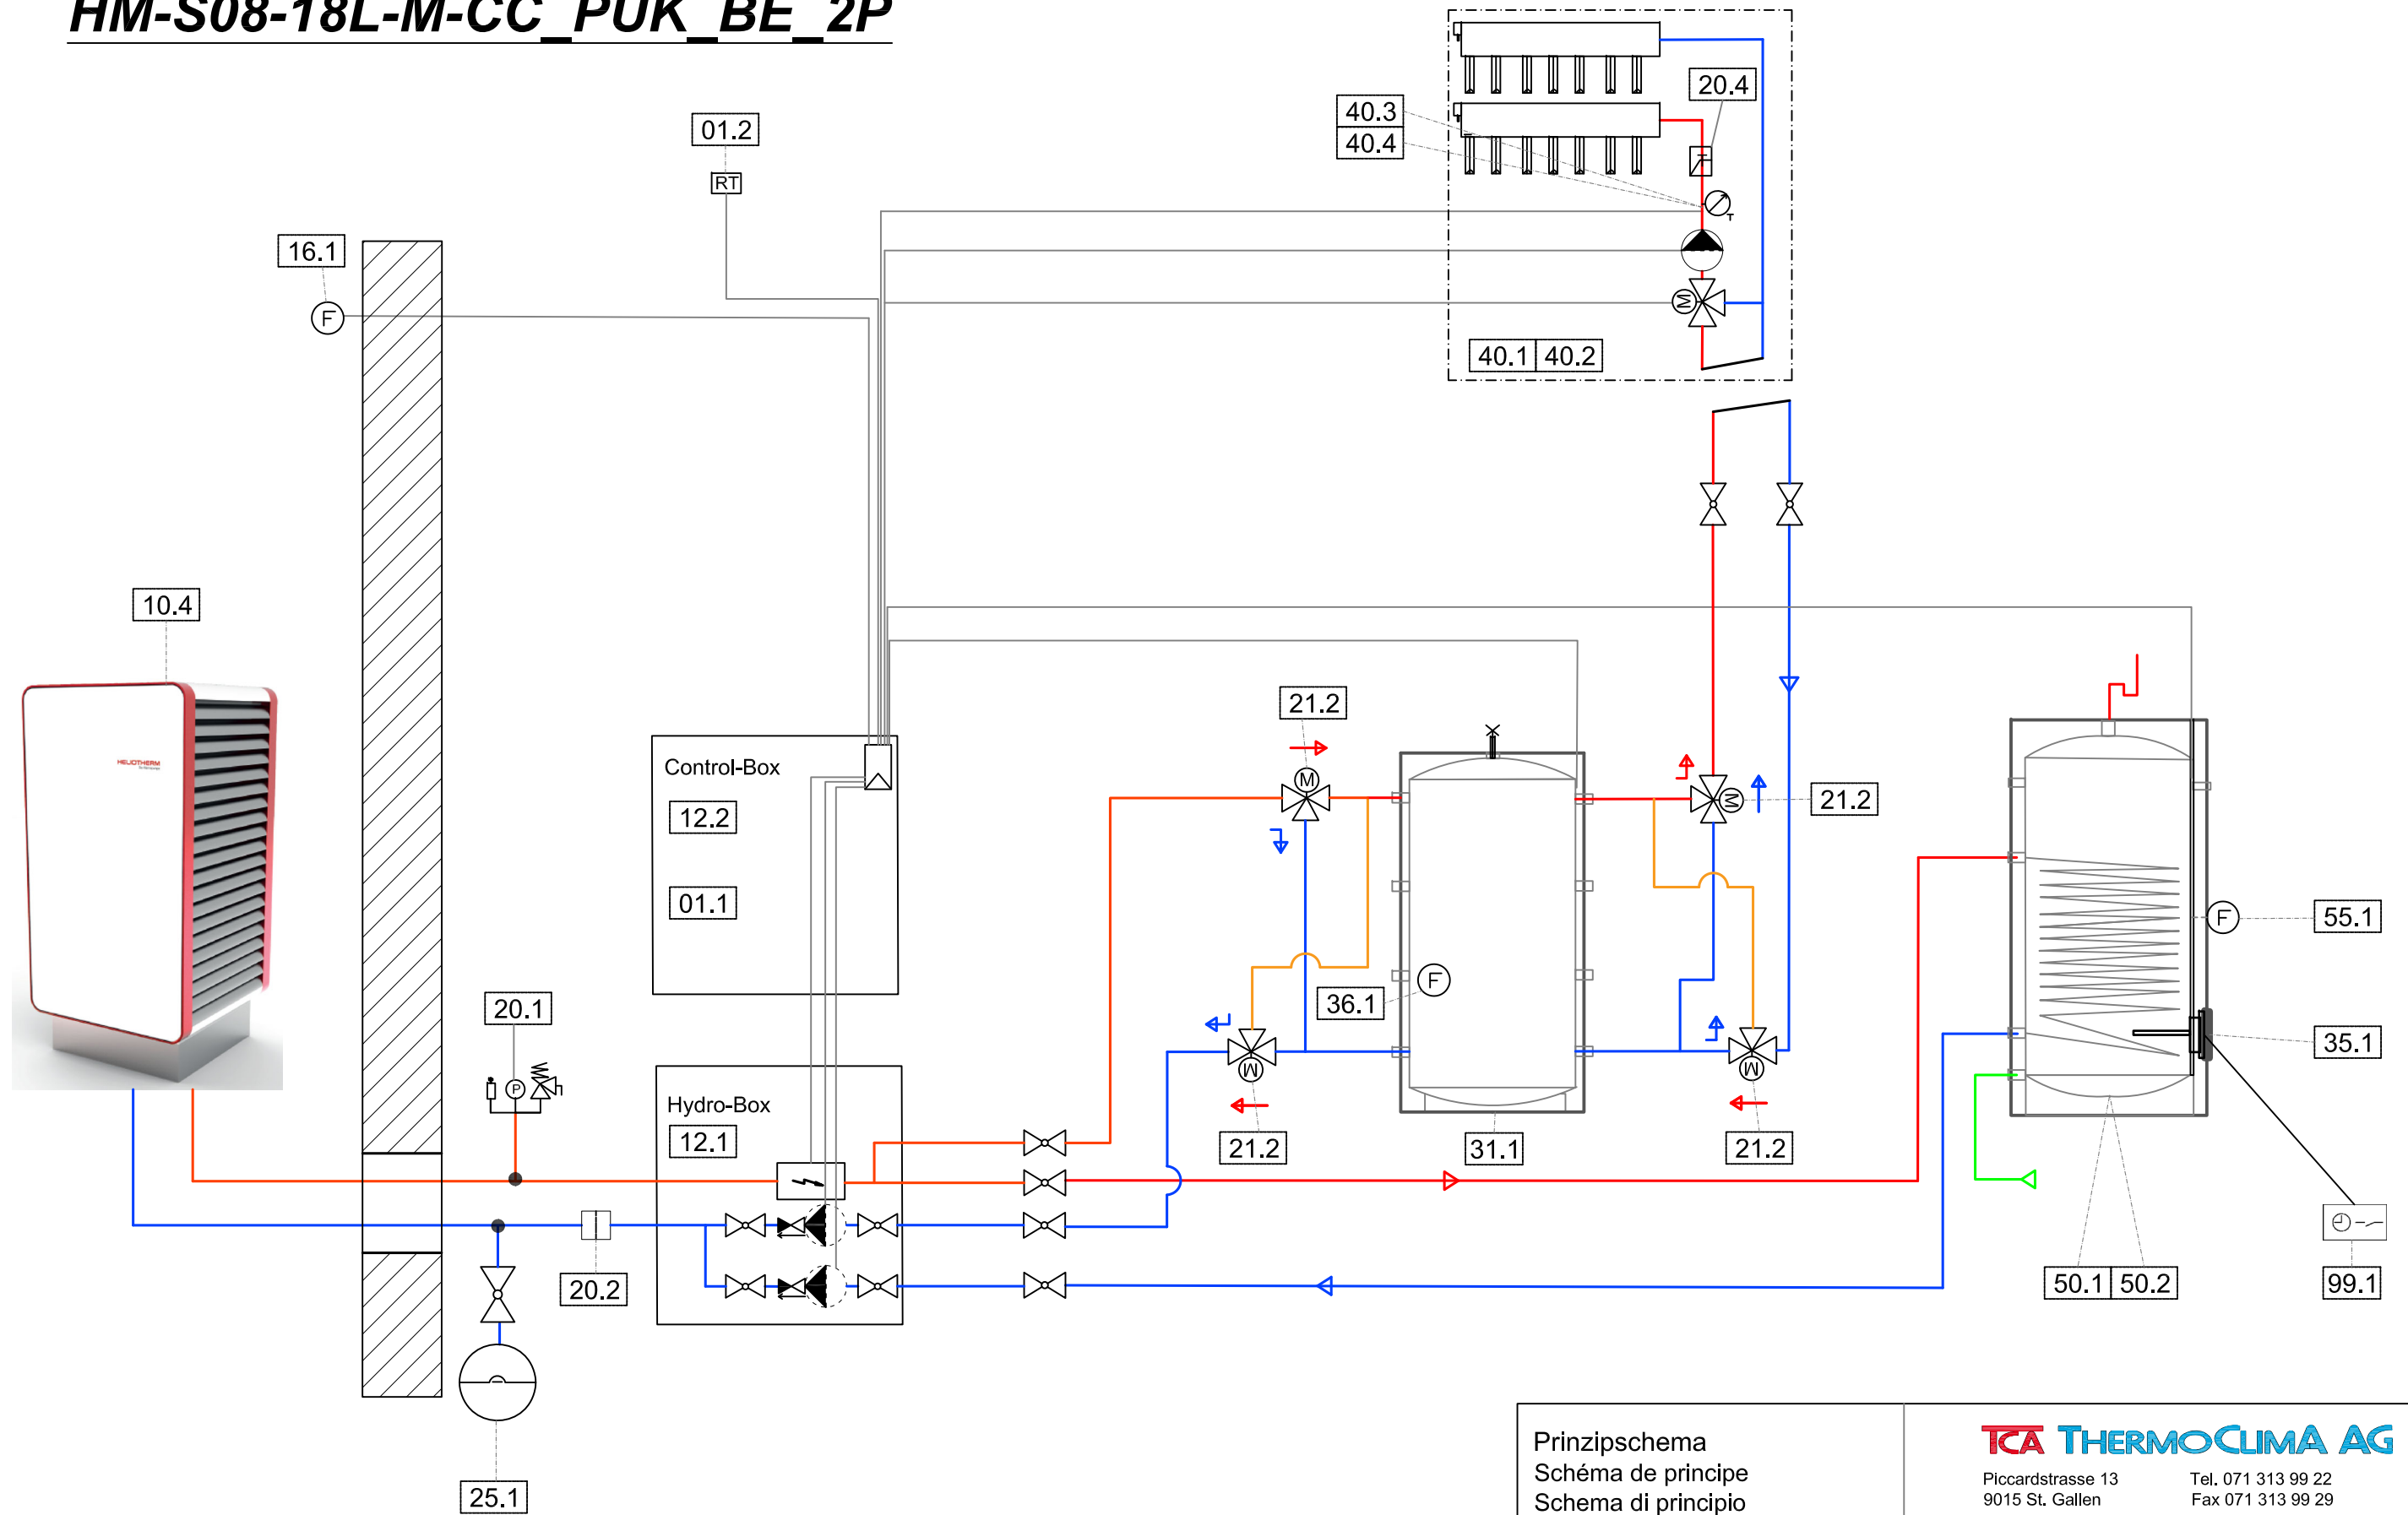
HM-S08-18L-M-CC_PUK_BE_2P

01.2
RT
40.3
40.4
20.4
40.1 40.2
16.1
F
10.4
Control-Box
12.2
01.1
21.2
M
36.1
F
21.2
31.1
21.2
M
M
21.2
M
F
55.1
35.1
20.1
P
Hydro-Box
12.1
20.2
25.1
50.1 50.2
99.1

Prinzipschema
Schéma de principe
Schema di principio

TCA THERMOCLIMA AG
Piccardstrasse 13
9015 St. Gallen
Tel. 071 313 99 22
Fax 071 313 99 29